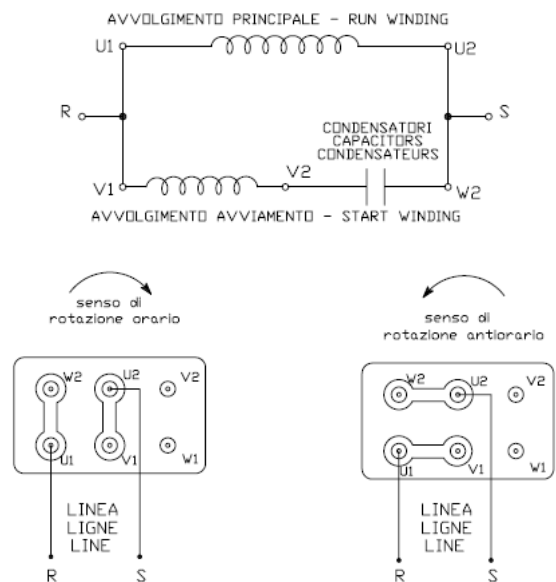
AVVOLGIMENTO PRINCIPALE - RUN WINDING

U1

U2

R

S

CONDENSATORI
CAPACITORS
CONDENSATEURS

V1

V2

W2

AVVOLGIMENTO AVVIAMENTO - START WINDING

senso di rotazione orario

W2 U2 V2

U1 V1 W1

LINEA
LIGNE
LINE

R S

senso di rotazione antiorario

W2 U2 V2

U1 V1 W1

LINEA
LIGNE
LINE

R S